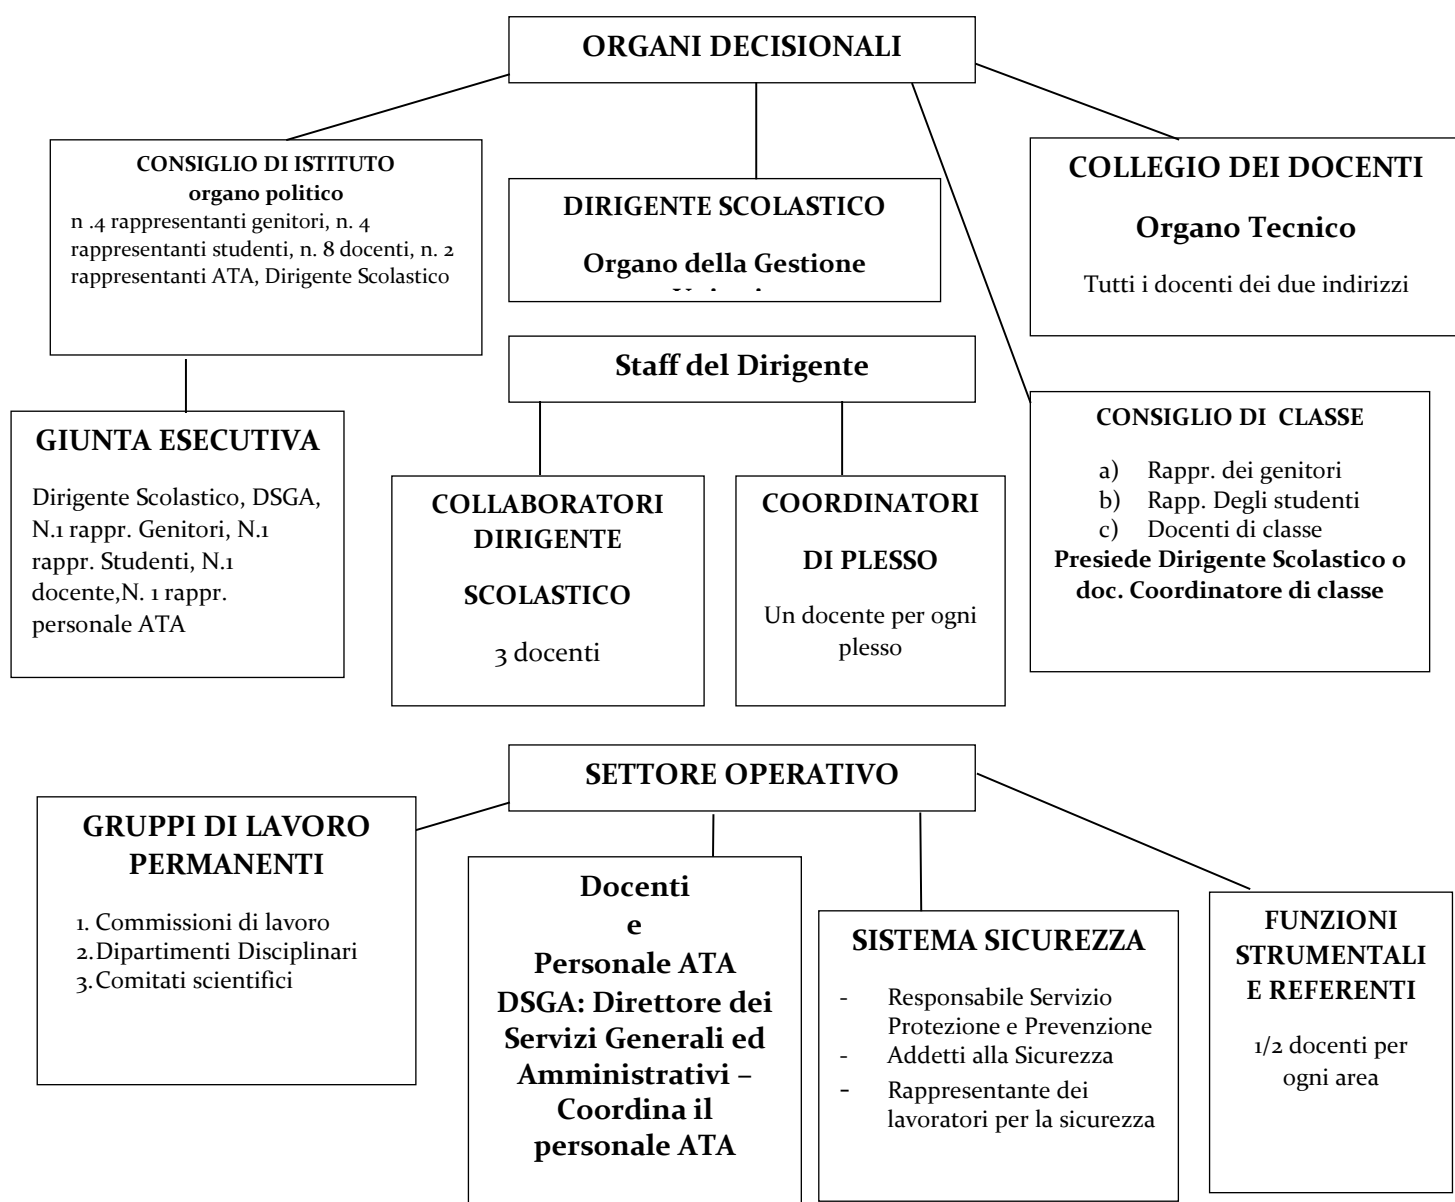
ORGANI DECISIONALI

CONSIGLIO DI ISTITUTO
organo politico
n .4 rappresentanti genitori, n. 4 rappresentanti studenti, n. 8 docenti, n. 2 rappresentanti ATA, Dirigente Scolastico

DIRIGENTE SCOLASTICO

Organo della Gestione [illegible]

COLLEGIO DEI DOCENTI

Organo Tecnico

Tutti i docenti dei due indirizzi

Staff del Dirigente

GIUNTA ESECUTIVA

Dirigente Scolastico, DSGA, N.1 rappr. Genitori, N.1 rappr. Studenti, N.1 docente,N. 1 rappr. personale ATA

COLLABORATORI DIRIGENTE SCOLASTICO

3 docenti

COORDINATORI DI PLESSO

Un docente per ogni plesso

CONSIGLIO DI CLASSE

a) Rappr. dei genitori
b) Rapp. Degli studenti
c) Docenti di classe
Presiede Dirigente Scolastico o doc. Coordinatore di classe

SETTORE OPERATIVO

GRUPPI DI LAVORO PERMANENTI

1. Commissioni di lavoro
2. Dipartimenti Disciplinari
3. Comitati scientifici

Docenti
e
Personale ATA
DSGA: Direttore dei Servizi Generali ed Amministrativi – Coordina il personale ATA

SISTEMA SICUREZZA

- Responsabile Servizio Protezione e Prevenzione
- Addetti alla Sicurezza
- Rappresentante dei lavoratori per la sicurezza

FUNZIONI STRUMENTALI E REFERENTI

1/2 docenti per ogni area